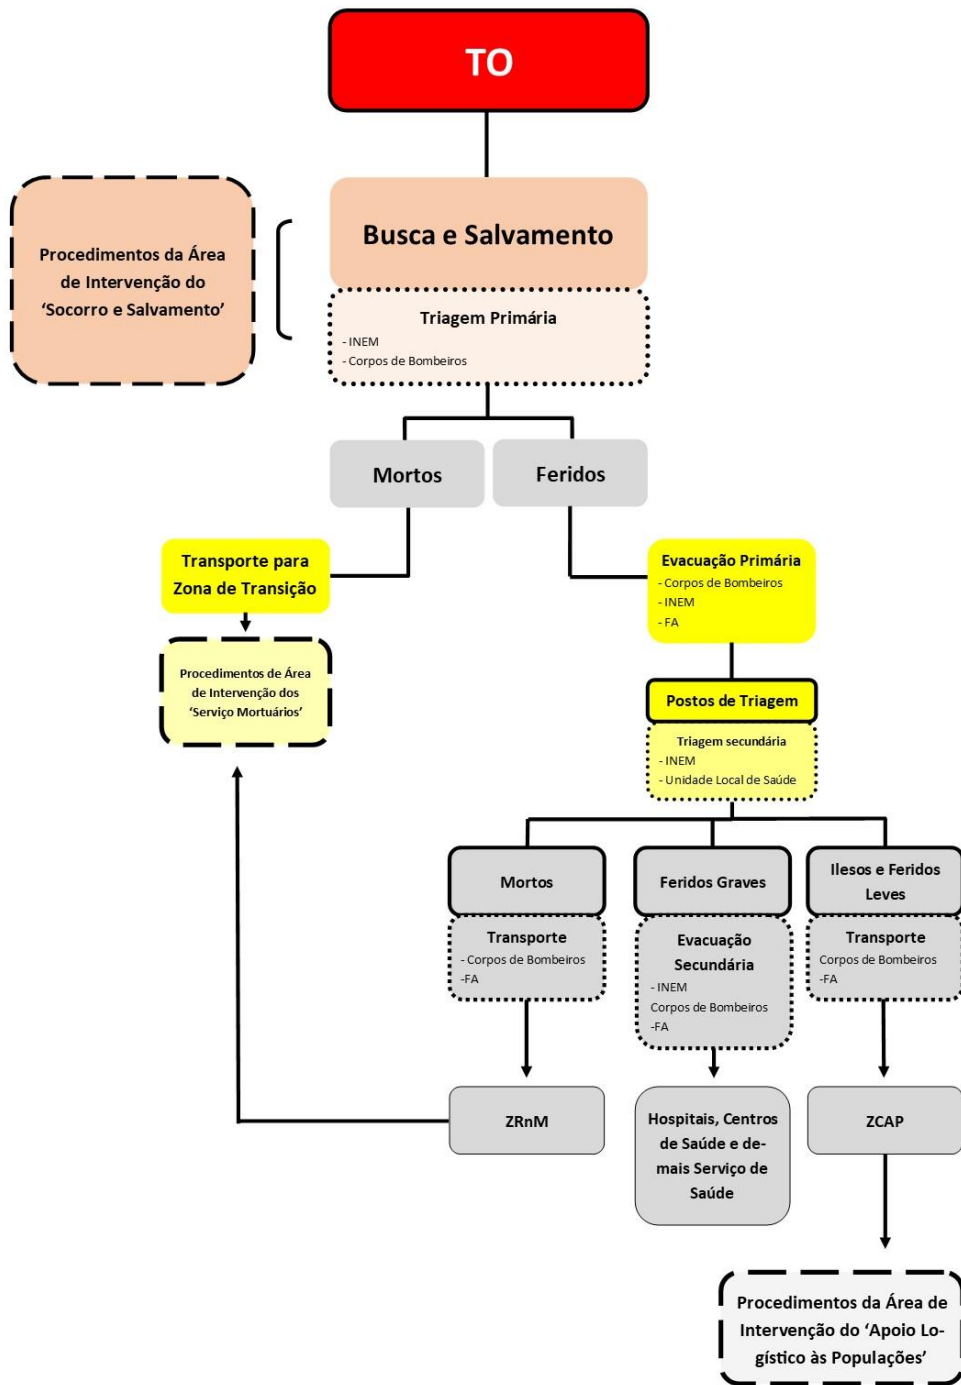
TO

Procedimentos da Área de Intervenção do 'Socorro e Salvamento'

Busca e Salvamento

Triagem Primária
- INEM
- Corpos de Bombeiros

Mortos

Feridos

Transporte para Zona de Transição

Procedimentos de Área de Intervenção dos 'Serviço Mortuários'

Evacuação Primária
- Corpos de Bombeiros
- INEM
- FA

Postos de Triagem

Triagem secundária
- INEM
- Unidade Local de Saúde

Mortos

Transporte
- Corpos de Bombeiros
-FA

Feridos Graves

Evacuação Secundária
- INEM
Corpos de Bombeiros
-FA

Ilesos e Feridos Leves

Transporte
Corpos de Bombeiros
-FA

ZRnM

Hospitais, Centros de Saúde e demais Serviço de Saúde

ZCAP

Procedimentos da Área de Intervenção do 'Apoio Logístico às Populações'